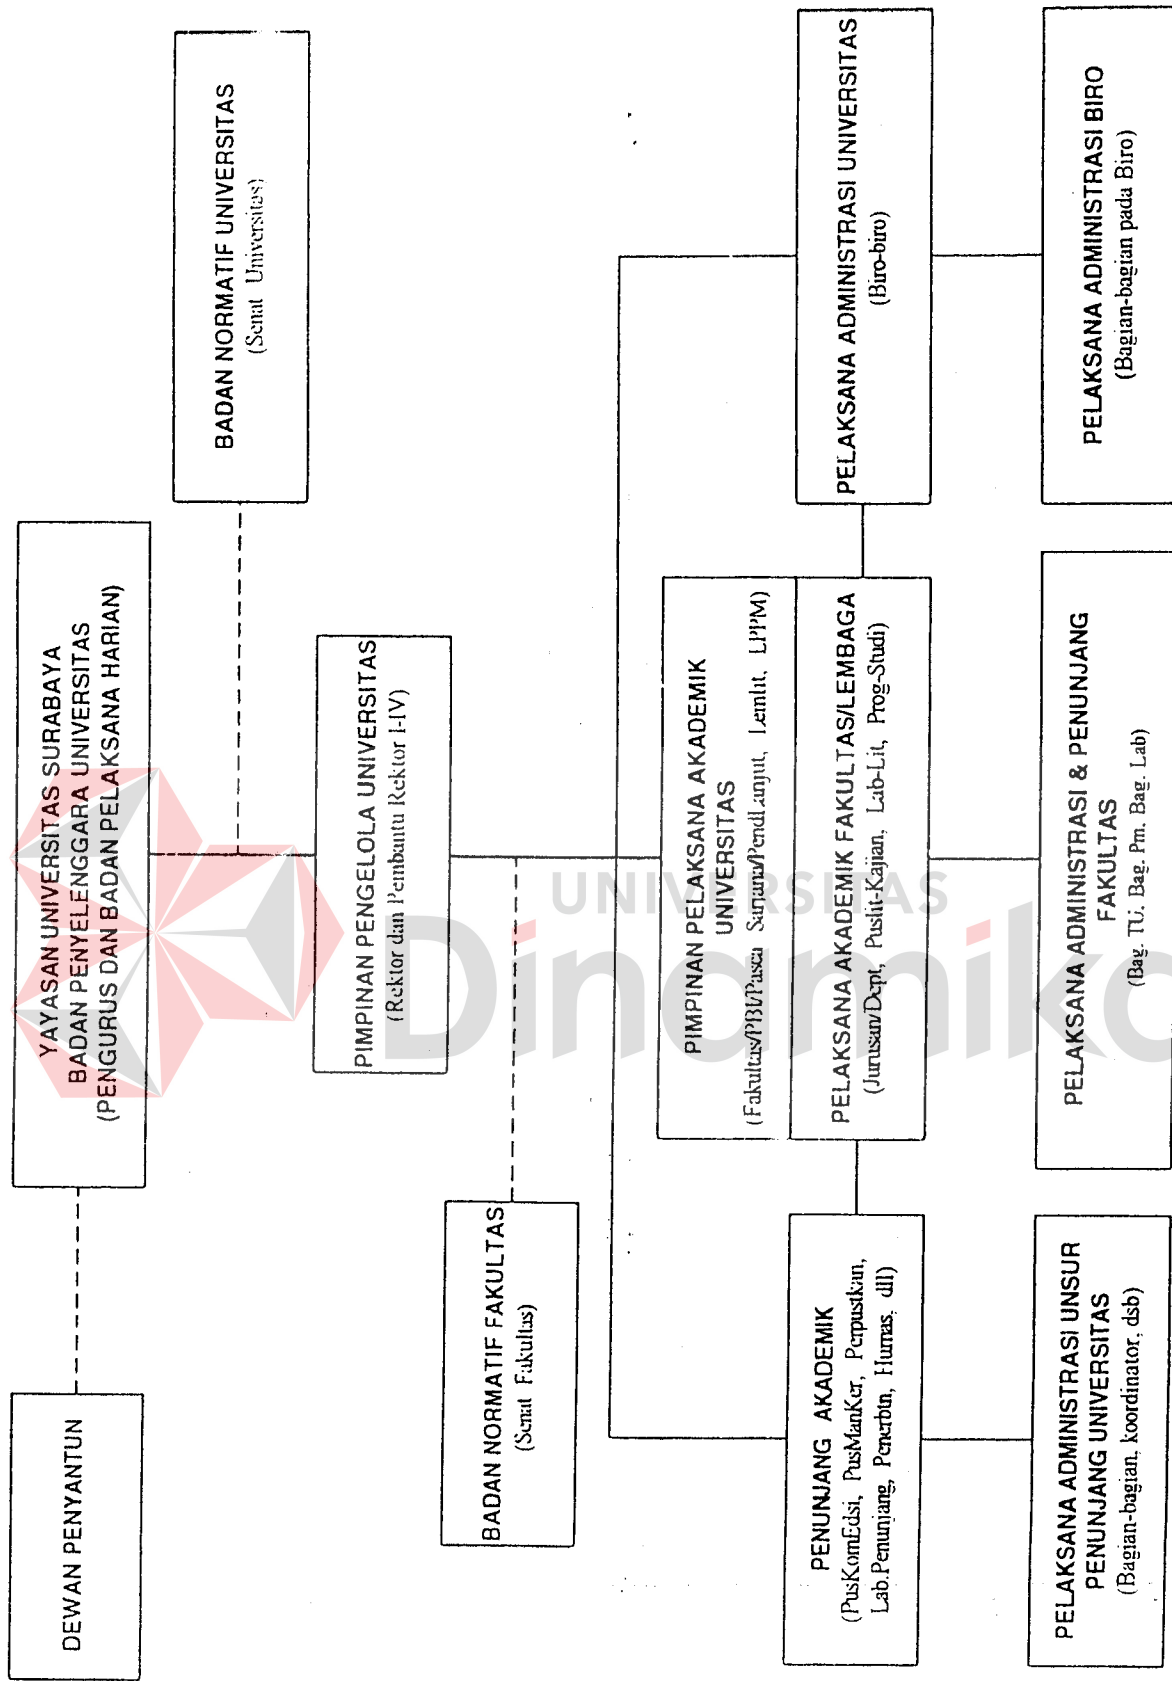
BADAN NORMATIF UNIVERSITAS
(Senat Universitas)

PELAKSANA ADMINISTRASI UNIVERSITAS
(Biro-biro)

PELAKSANA ADMINISTRASI BIRO
(Bagian-bagian pada Biro)

YAYASAN UNIVERSITAS SURABAYA
BADAN PENYELENGGARA UNIVERSITAS
(PENGURUS DAN BADAN PELAKSANA HARIAN)

PIMPINAN PENGELOLA UNIVERSITAS
(Rektor dan Pembantu Rektor I-IV)

PIMPINAN PELAKSANA AKADEMIK UNIVERSITAS
(Fakultas/PBI/Pasca Sarjana/Pendl.anjut, Lemlit, LPPM)

PELAKSANA AKADEMIK FAKULTAS/LEMBAGA
(Jurusan/Dept, Puslit-Kajian, Lab-Lit, Prog-Studi)

PELAKSANA ADMINISTRASI & PENUNJANG FAKULTAS
(Bag. TU, Bag. Pm, Bag. Lab)

BADAN NORMATIF FAKULTAS
(Senat Fakultas)

PENUNJANG AKADEMIK
(PusKomEdsi, PusManKer, Perpustkan, Lab.Penunjang, Penerbtn, Humas, dll)

PELAKSANA ADMINISTRASI UNSUR PENUNJANG UNIVERSITAS
(Bagian-bagian, koordinator, dsb)

DEWAN PENYANTUN

UNIVERSITAS Dinamika